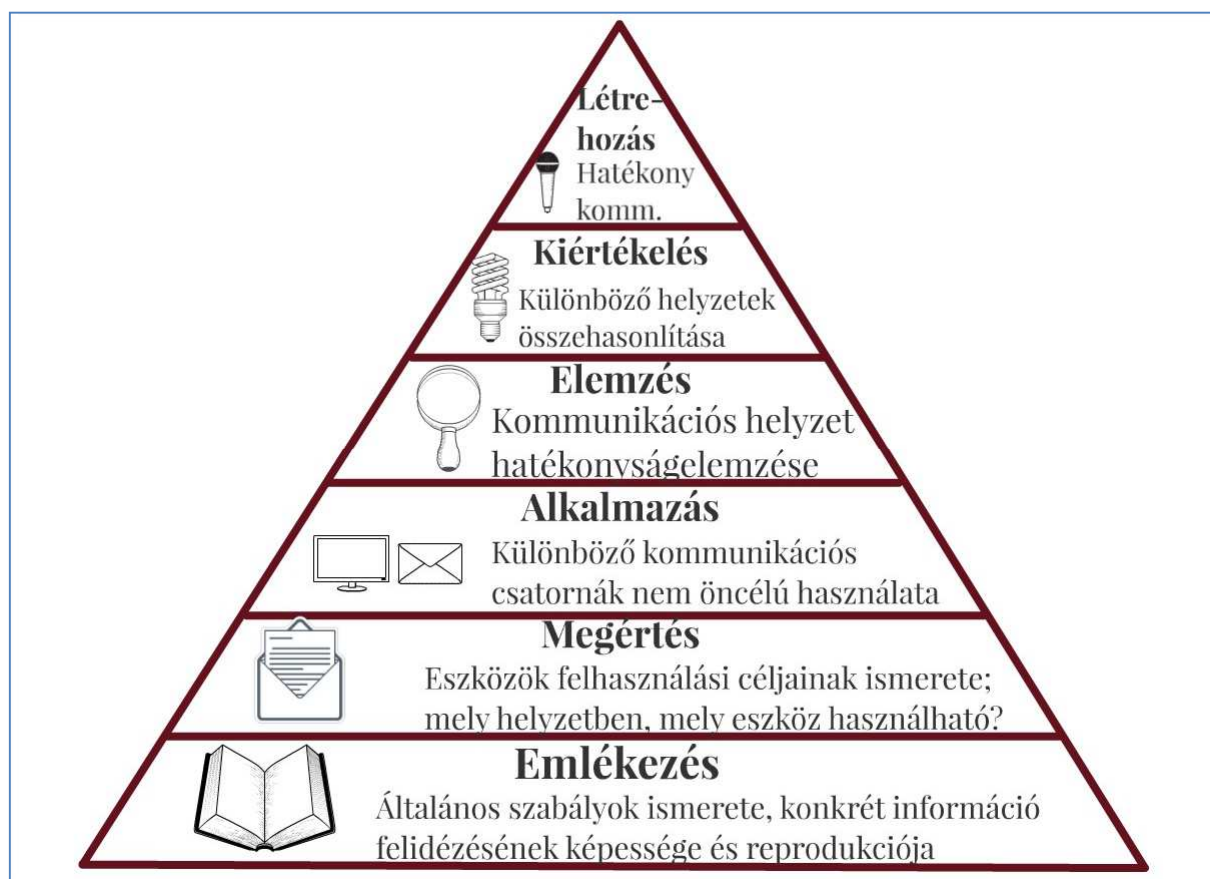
Létrehozás
Hatékony komm.

Kiértékelés
Különböző helyzetek összehasonlítása

Elemzés
Kommunikációs helyzet hatékonyságelemzése

Alkalmazás
Különböző kommunikációs csatornák nem öncélú használata

Megértés
Eszközök felhasználási céljainak ismerete; mely helyzetben, mely eszköz használható?

Emlékezés
Általános szabályok ismerete, konkrét információ felidézésének képessége és reprodukciója